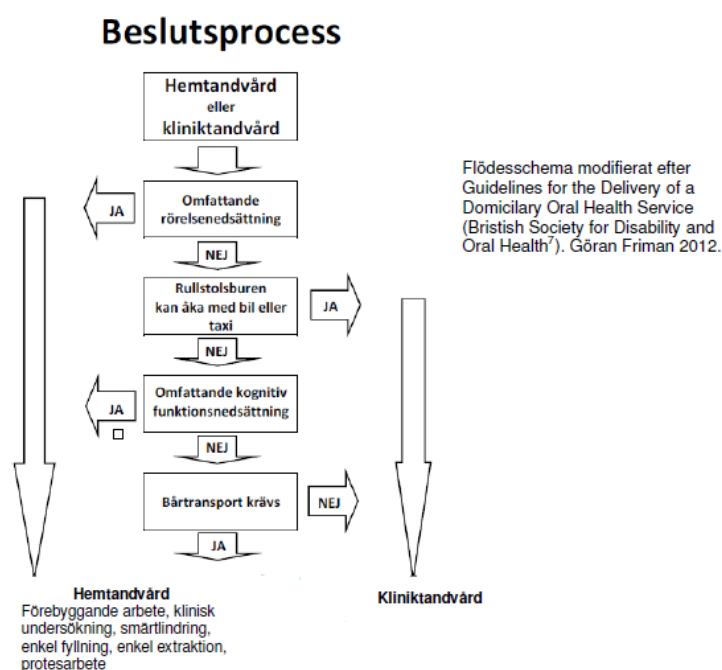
Beslutsprocess

Hemtandvård eller kliniktandvård

Omfattande rörelsenedsättning

JA

NEJ

Rullstolsburen kan åka med bil eller taxi

JA

NEJ

Omfattande kognitiv funktionsnedsättning

JA

NEJ

Bårtransport krävs

NEJ

JA

Flödesschema modifierat efter Guidelines for the Delivery of a Domicilary Oral Health Service (Bristish Society for Disability and Oral Health$^{7}$). Göran Friman 2012.

Hemtandvård
Förebyggande arbete, klinisk undersökning, smärtlindring, enkel fyllning, enkel extraktion, protesarbete

Kliniktandvård